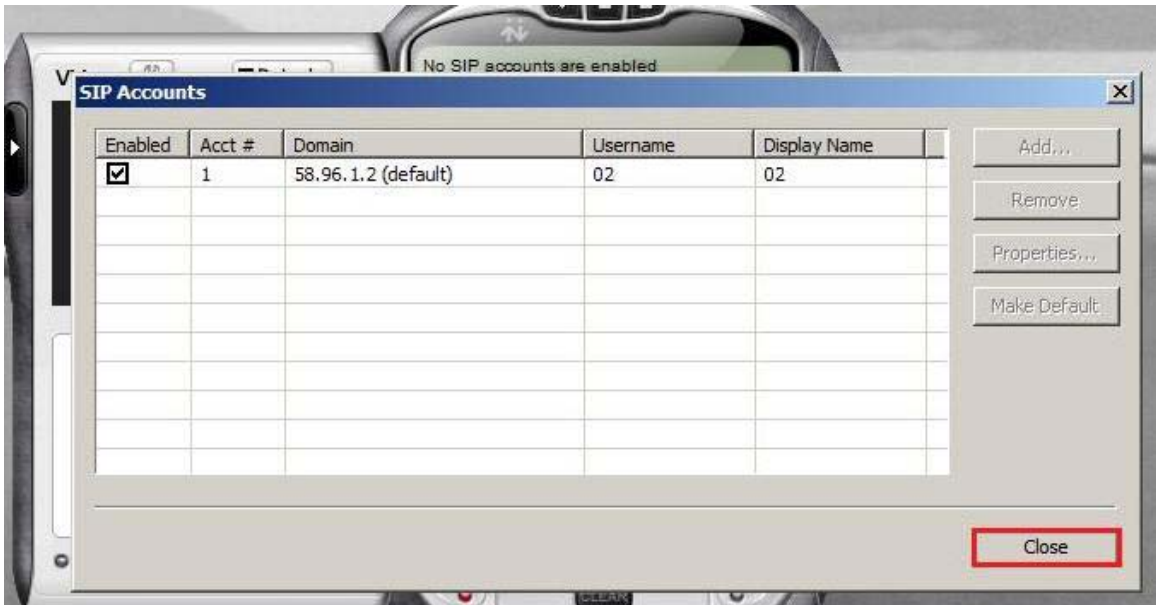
No SIP accounts are enabled

SIP Accounts

| Enabled | Acct # | Domain | Username | Display Name |
|---|---|---|---|---|
| ☑ | 1 | 58.96.1.2 (default) | 02 | 02 |

Add...
Remove
Properties...
Make Default

Close

CLEAR